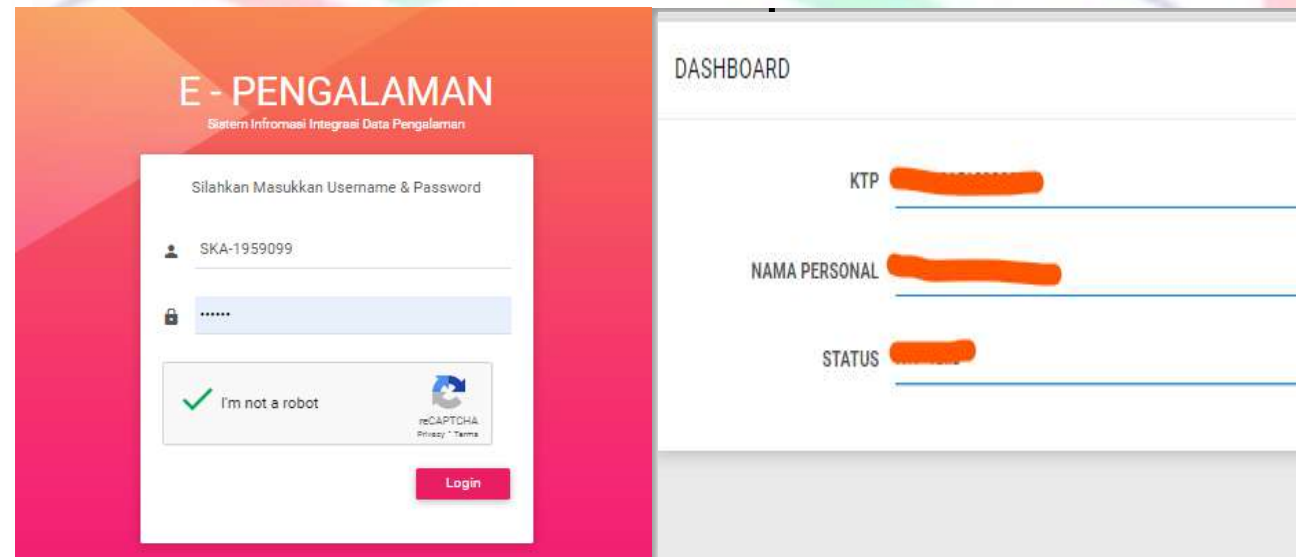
E - PENGALAMAN
Sistem Infromasi Integrasi Data Pengalaman

Silahkan Masukkan Username & Password

SKA-1959099

••••••

I'm not a robot

reCAPTCHA
Privacy - Terms

Login

DASHBOARD

KTP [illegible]

NAMA PERSONAL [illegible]

STATUS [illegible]